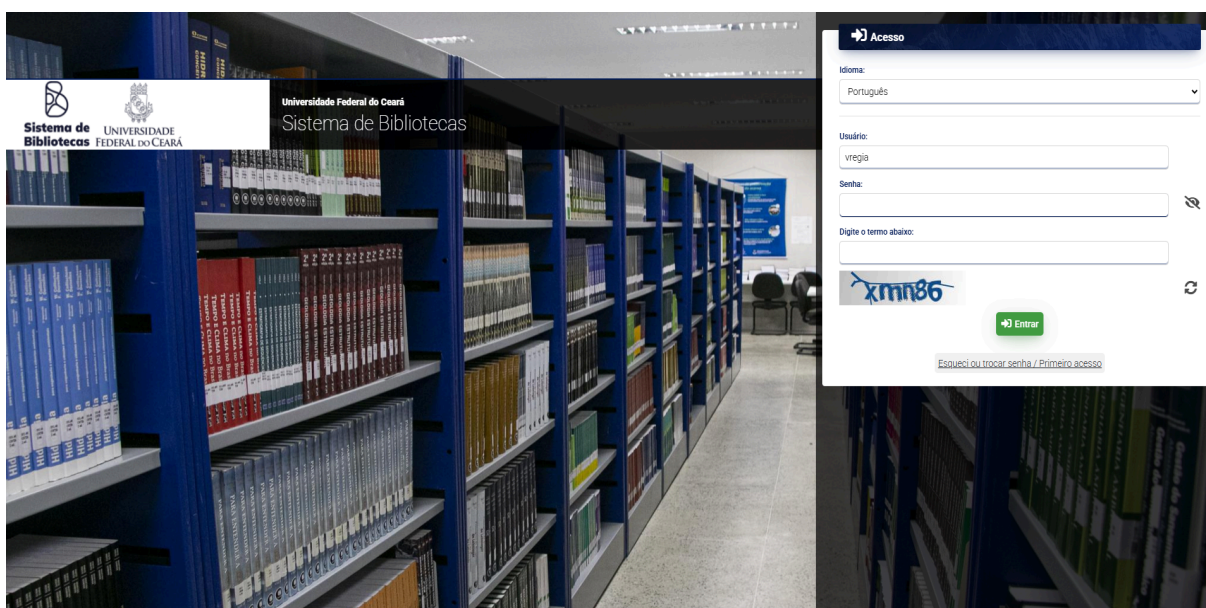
Sistema de Bibliotecas
UNIVERSIDADE FEDERAL DO CEARÁ

Universidade Federal do Ceará
Sistema de Bibliotecas

Acesso

Idioma:
Português

Usuário:
vregia

Senha:

Digite o termo abaixo:

xmn86

Entrar

Esqueci ou trocar senha / Primeiro acesso